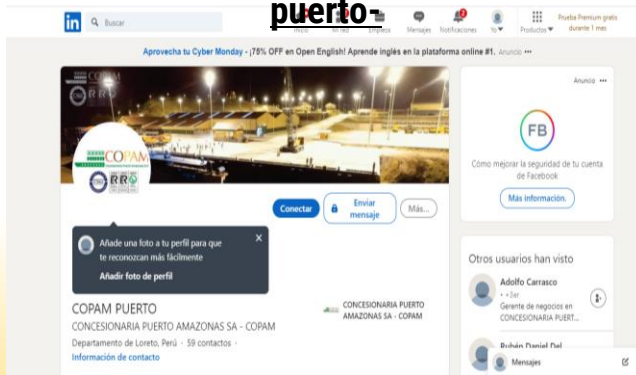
puerto-

in Buscar

Inicio Mi red Empleos Mensajes Notificaciones Yo Productos Prueba Premium gratis durante 1 mes

Aprovecha tu Cyber Monday - ¡75% OFF en Open English! Aprende inglés en la plataforma online #1. Anuncio •••

COPAM

RRO

COPAM

RRO

Conectar

Enviar mensaje

Más...

Añade una foto a tu perfil para que te reconozcan más fácilmente

Añadir foto de perfil

COPAM PUERTO

CONCESIONARIA PUERTO AMAZONAS SA - COPAM

Departamento de Loreto, Perú · 59 contactos ·

Información de contacto

CONCESIONARIA PUERTO AMAZONAS SA - COPAM

Anuncio •••

FB

Cómo mejorar la seguridad de tu cuenta de Facebook

Más información.

Otros usuarios han visto

Adolfo Carrasco
• 3er
Gerente de negocios en CONCESIONARIA PUERT...

Rubén Daniel Del

Mensajes